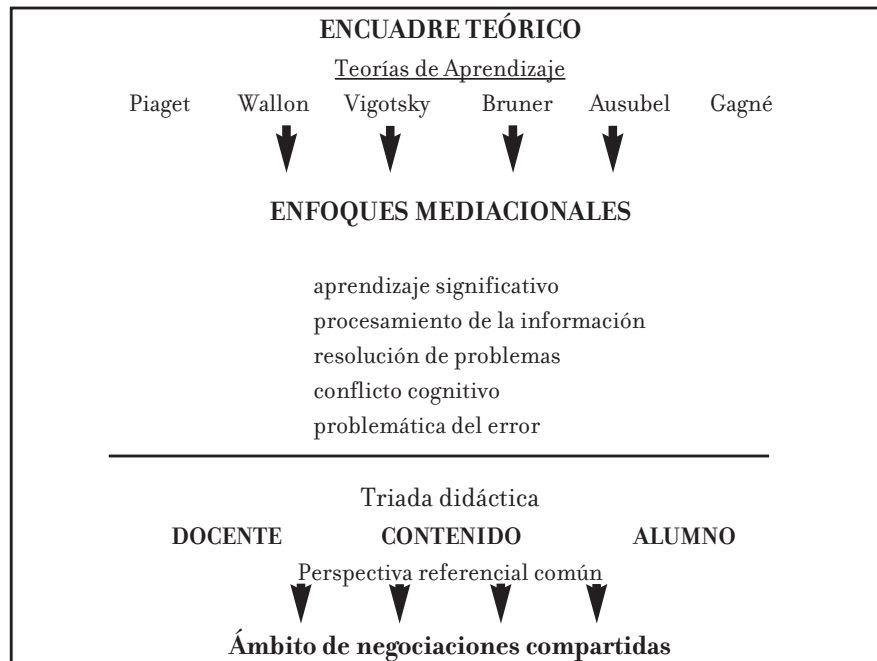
**ENCUADRE TEÓRICO**

Teorías de Aprendizaje

Piaget Wallon Vigotsky Bruner Ausubel Gagné

**ENFOQUES MEDIACIONALES**

aprendizaje significativo
procesamiento de la información
resolución de problemas
conflicto cognitivo
problemática del error

Triada didáctica

**DOCENTE** **CONTENIDO** **ALUMNO**

Perspectiva referencial común

**Ámbito de negociaciones compartidas**